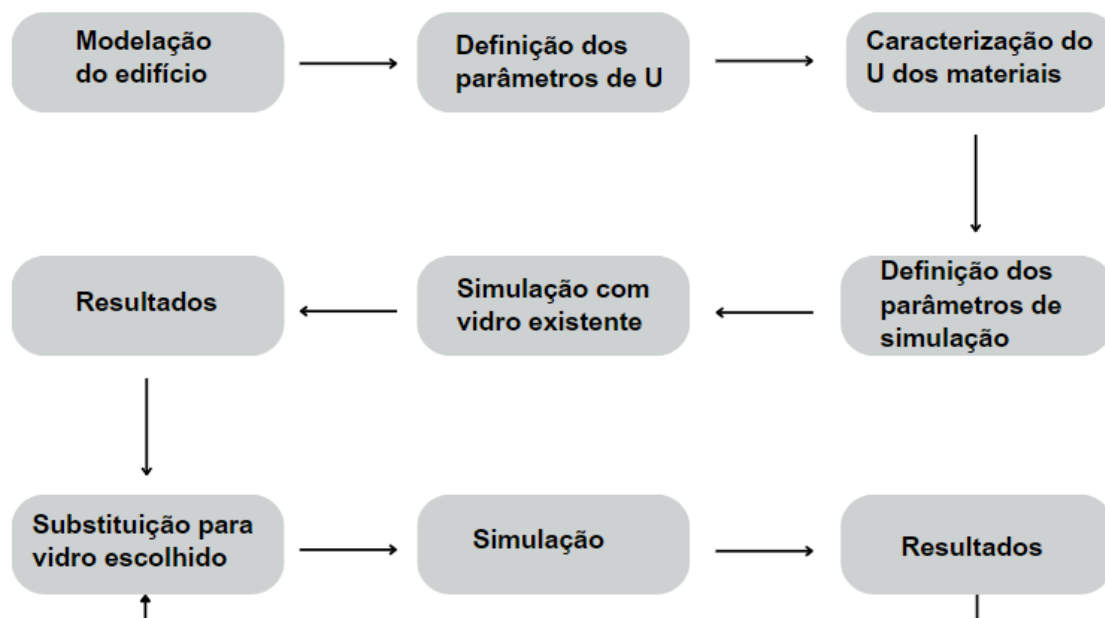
Modelação do edifício

Definição dos parâmetros de U

Caracterização do U dos materiais

Definição dos parâmetros de simulação

Simulação com vidro existente

Resultados

Substituição para vidro escolhido

Simulação

Resultados